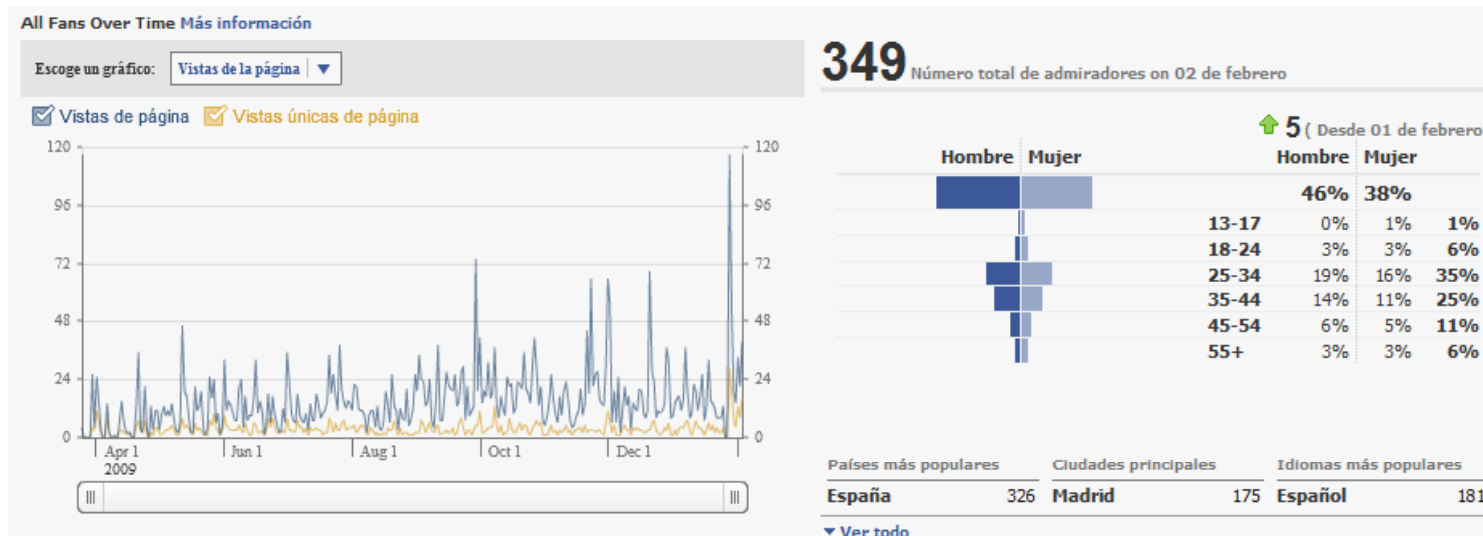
All Fans Over Time Más información

Escoge un gráfico: Vistas de la página

Vistas de página Vistas únicas de página

120 96 72 48 24 0

120 96 72 48 24 0

Apr 1 2009 Jun 1 Aug 1 Oct 1 Dec 1

349 Número total de admiradores on 02 de febrero

5 ( Desde 01 de febrero

Hombre Mujer

| | Hombre | Mujer | |
|---|---|---|---|
| | 46% | 38% | |
| 13-17 | 0% | 1% | 1% |
| 18-24 | 3% | 3% | 6% |
| 25-34 | 19% | 16% | 35% |
| 35-44 | 14% | 11% | 25% |
| 45-54 | 6% | 5% | 11% |
| 55+ | 3% | 3% | 6% |

| Países más populares | | Ciudades principales | | Idiomas más populares | |
|---|---|---|---|---|---|
| España | 326 | Madrid | 175 | Español | 181 |

▼ Ver todo